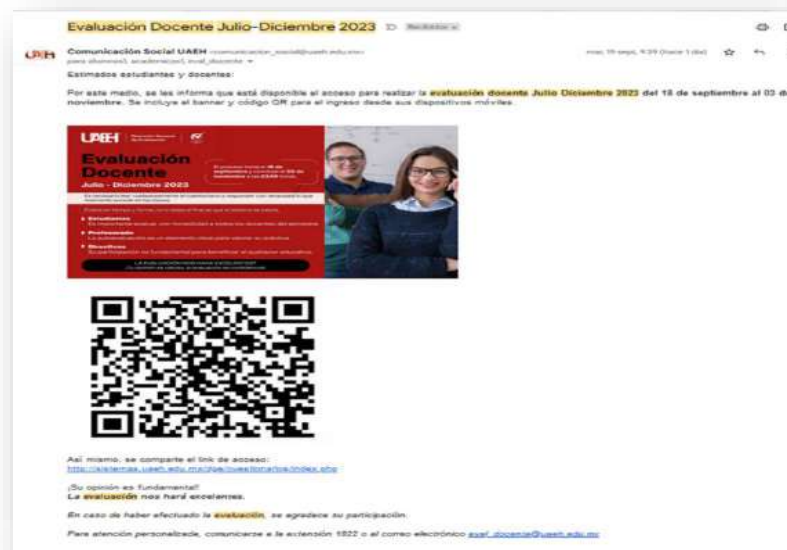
Evaluación Docente Julio-Diciembre 2023 Recibidos

UAEH

Comunicación Social UAEH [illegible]
para alumnos3, academicos, eval_docente
mar, 19 sept, 9:39 (hace 1 día)

Estimados estudiantes y docentes:

Por este medio, se les informa que está disponible el acceso para realizar la evaluación docente Julio Diciembre 2023 del 18 de septiembre al 03 de noviembre. Se incluye el banner y código QR para el ingreso desde sus dispositivos móviles.

UAEH

Evaluación Docente
Julio - Diciembre 2023

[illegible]

Estudiantes
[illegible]
Profesorado
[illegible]
Directivos
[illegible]

LA EVALUACIÓN NOS HARÁ EXCELENTES
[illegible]

Así mismo, se comparte el link de acceso:
https://sistemas.uaeh.edu.mx/dpa/cuestionarios/index.php

¡Su opinión es fundamental!
La evaluación nos hará excelentes.

En caso de haber efectuado la evaluación, se agradece su participación.

Para atención personalizada, comunicarse a la extensión 1822 o al correo electrónico eval_docente@uaeh.edu.mx